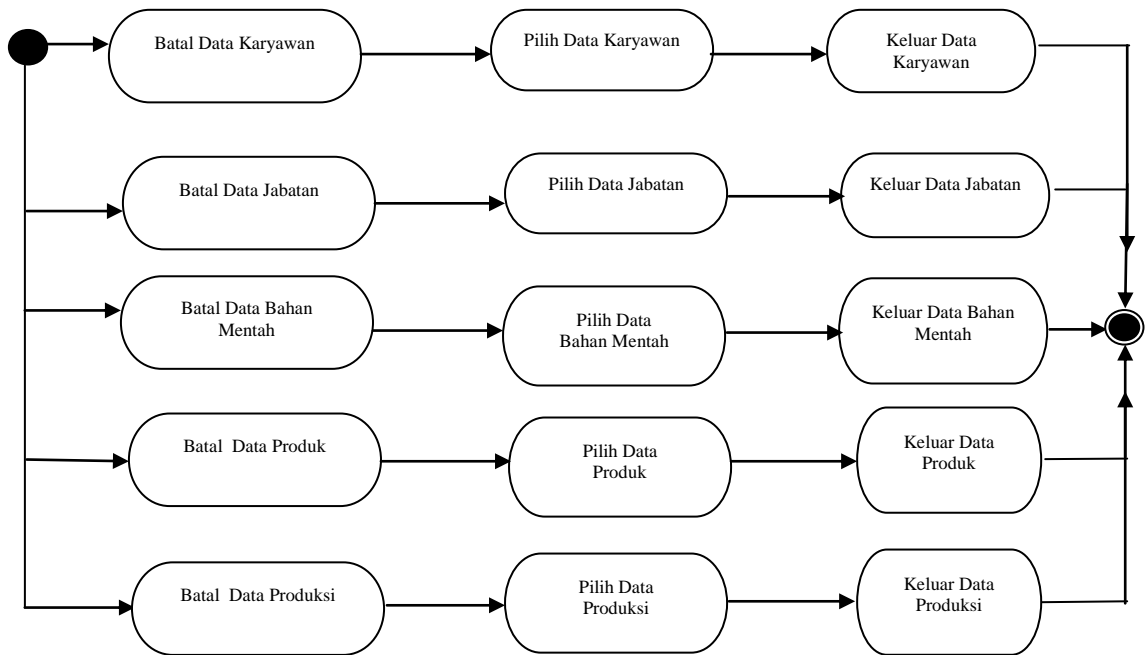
Batal Data Karyawan

Pilih Data Karyawan

Keluar Data Karyawan

Batal Data Jabatan

Pilih Data Jabatan

Keluar Data Jabatan

Batal Data Bahan Mentah

Pilih Data Bahan Mentah

Keluar Data Bahan Mentah

Batal Data Produk

Pilih Data Produk

Keluar Data Produk

Batal Data Produksi

Pilih Data Produksi

Keluar Data Produksi